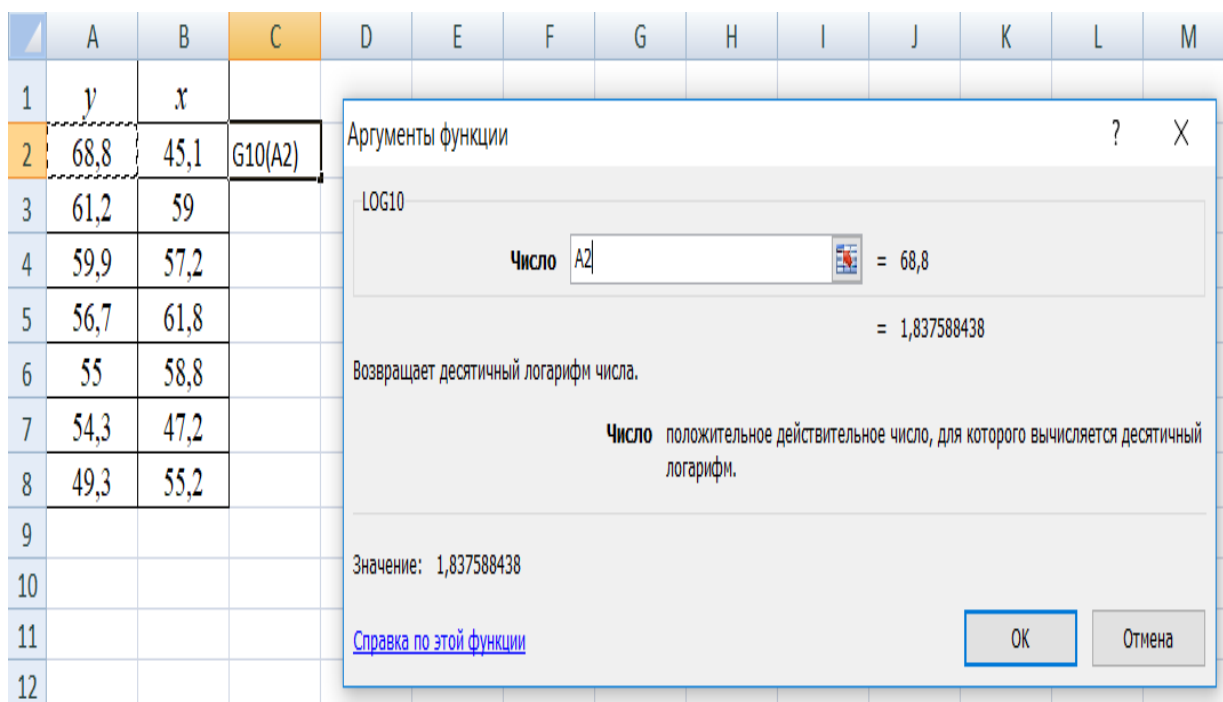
| | A | B | C | D | E | F | G | H | I | J | K | L | M |
|---|---|---|---|---|---|---|---|---|---|---|---|---|---|
| 1 | y | x | | | | | | | | | | | |
| 2 | 68,8 | 45,1 | G10(A2) | | | | | | | | | | |
| 3 | 61,2 | 59 | | | | | | | | | | | |
| 4 | 59,9 | 57,2 | | | | | | | | | | | |
| 5 | 56,7 | 61,8 | | | | | | | | | | | |
| 6 | 55 | 58,8 | | | | | | | | | | | |
| 7 | 54,3 | 47,2 | | | | | | | | | | | |
| 8 | 49,3 | 55,2 | | | | | | | | | | | |
| 9 | | | | | | | | | | | | | |
| 10 | | | | | | | | | | | | | |
| 11 | | | | | | | | | | | | | |
| 12 | | | | | | | | | | | | | |

Аргументы функции ? X

LOG10

Число A2 = 68,8

= 1,837588438

Возвращает десятичный логарифм числа.

Число положительное действительное число, для которого вычисляется десятичный логарифм.

Значение: 1,837588438

Справка по этой функции

OK Отмена